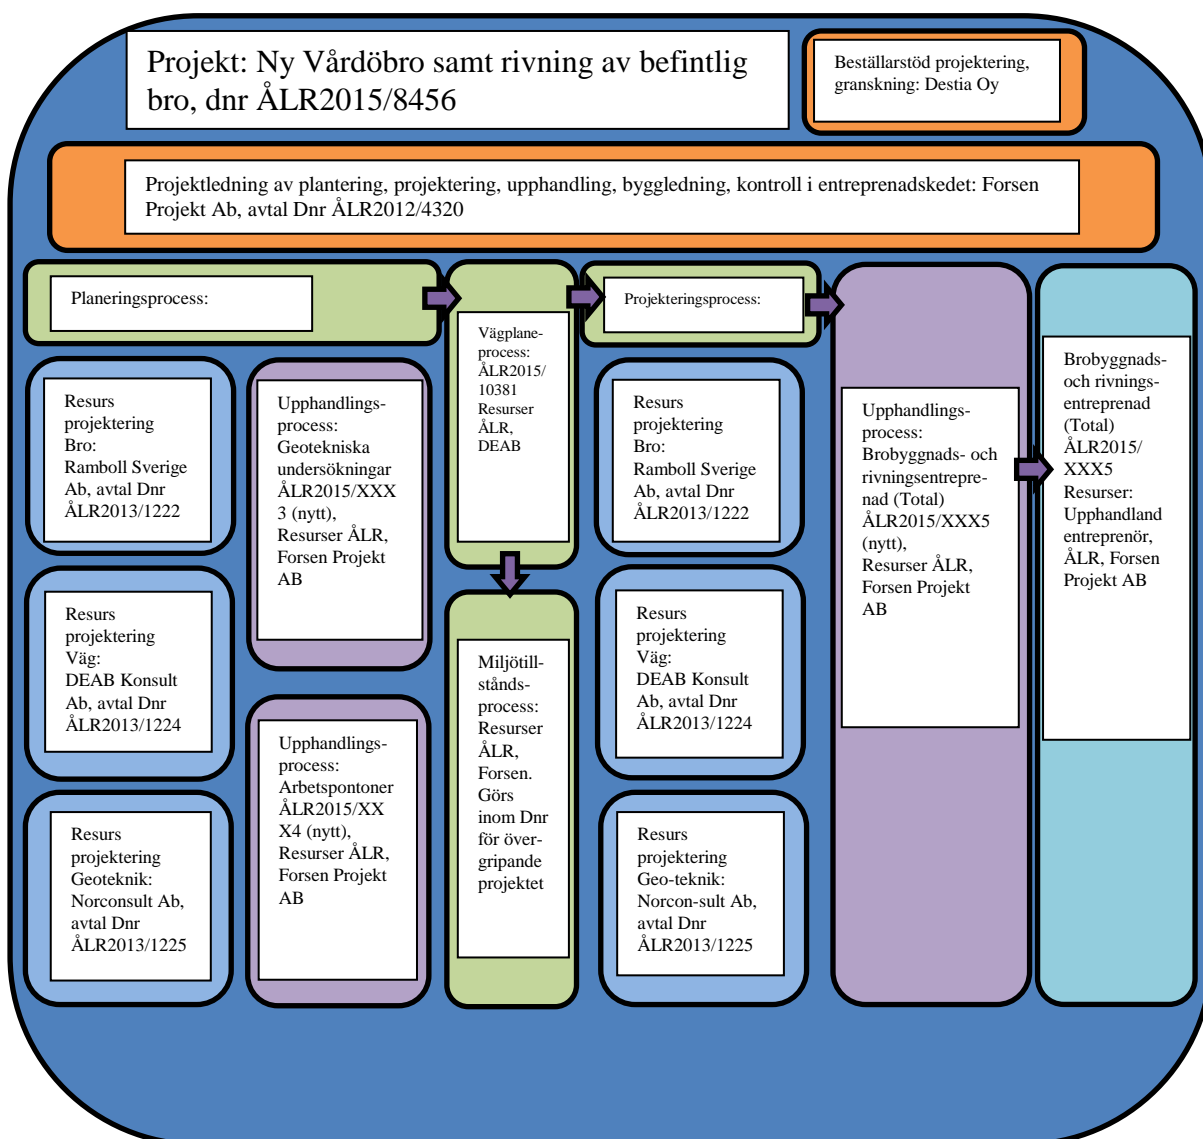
Projekt: Ny Vårdöbro samt rivning av befintlig bro, dnr ÅLR2015/8456

Beställarstöd projektering, granskning: Destia Oy

Projektledning av plantering, projektering, upphandling, byggledning, kontroll i entreprenadskedet: Forsen Projekt Ab, avtal Dnr ÅLR2012/4320

Planeringsprocess:

Resurs projektering Bro: Ramboll Sverige Ab, avtal Dnr ÅLR2013/1222

Resurs projektering Väg: DEAB Konsult Ab, avtal Dnr ÅLR2013/1224

Resurs projektering Geoteknik: Norconsult Ab, avtal Dnr ÅLR2013/1225

Upphandlingsprocess: Geotekniska undersökningar ÅLR2015/XXX3 (nytt), Resurser ÅLR, Forsen Projekt AB

Upphandlingsprocess: Arbetspontoner ÅLR2015/XXX4 (nytt), Resurser ÅLR, Forsen Projekt AB

Vägplaneprocess: ÅLR2015/10381 Resurser ÅLR, DEAB

Miljötillståndsprocess: Resurser ÅLR, Forsen. Görs inom Dnr för övergripande projektet

Projekteringsprocess:

Resurs projektering Bro: Ramboll Sverige Ab, avtal Dnr ÅLR2013/1222

Resurs projektering Väg: DEAB Konsult Ab, avtal Dnr ÅLR2013/1224

Resurs projektering Geo-teknik: Norcon-sult Ab, avtal Dnr ÅLR2013/1225

Upphandlingsprocess: Brobyggnads- och rivningsentreprenad (Total) ÅLR2015/XXX5 (nytt), Resurser ÅLR, Forsen Projekt AB

Brobyggnads- och rivningsentreprenad (Total) ÅLR2015/XXX5 Resurser: Upphandland entreprenör, ÅLR, Forsen Projekt AB